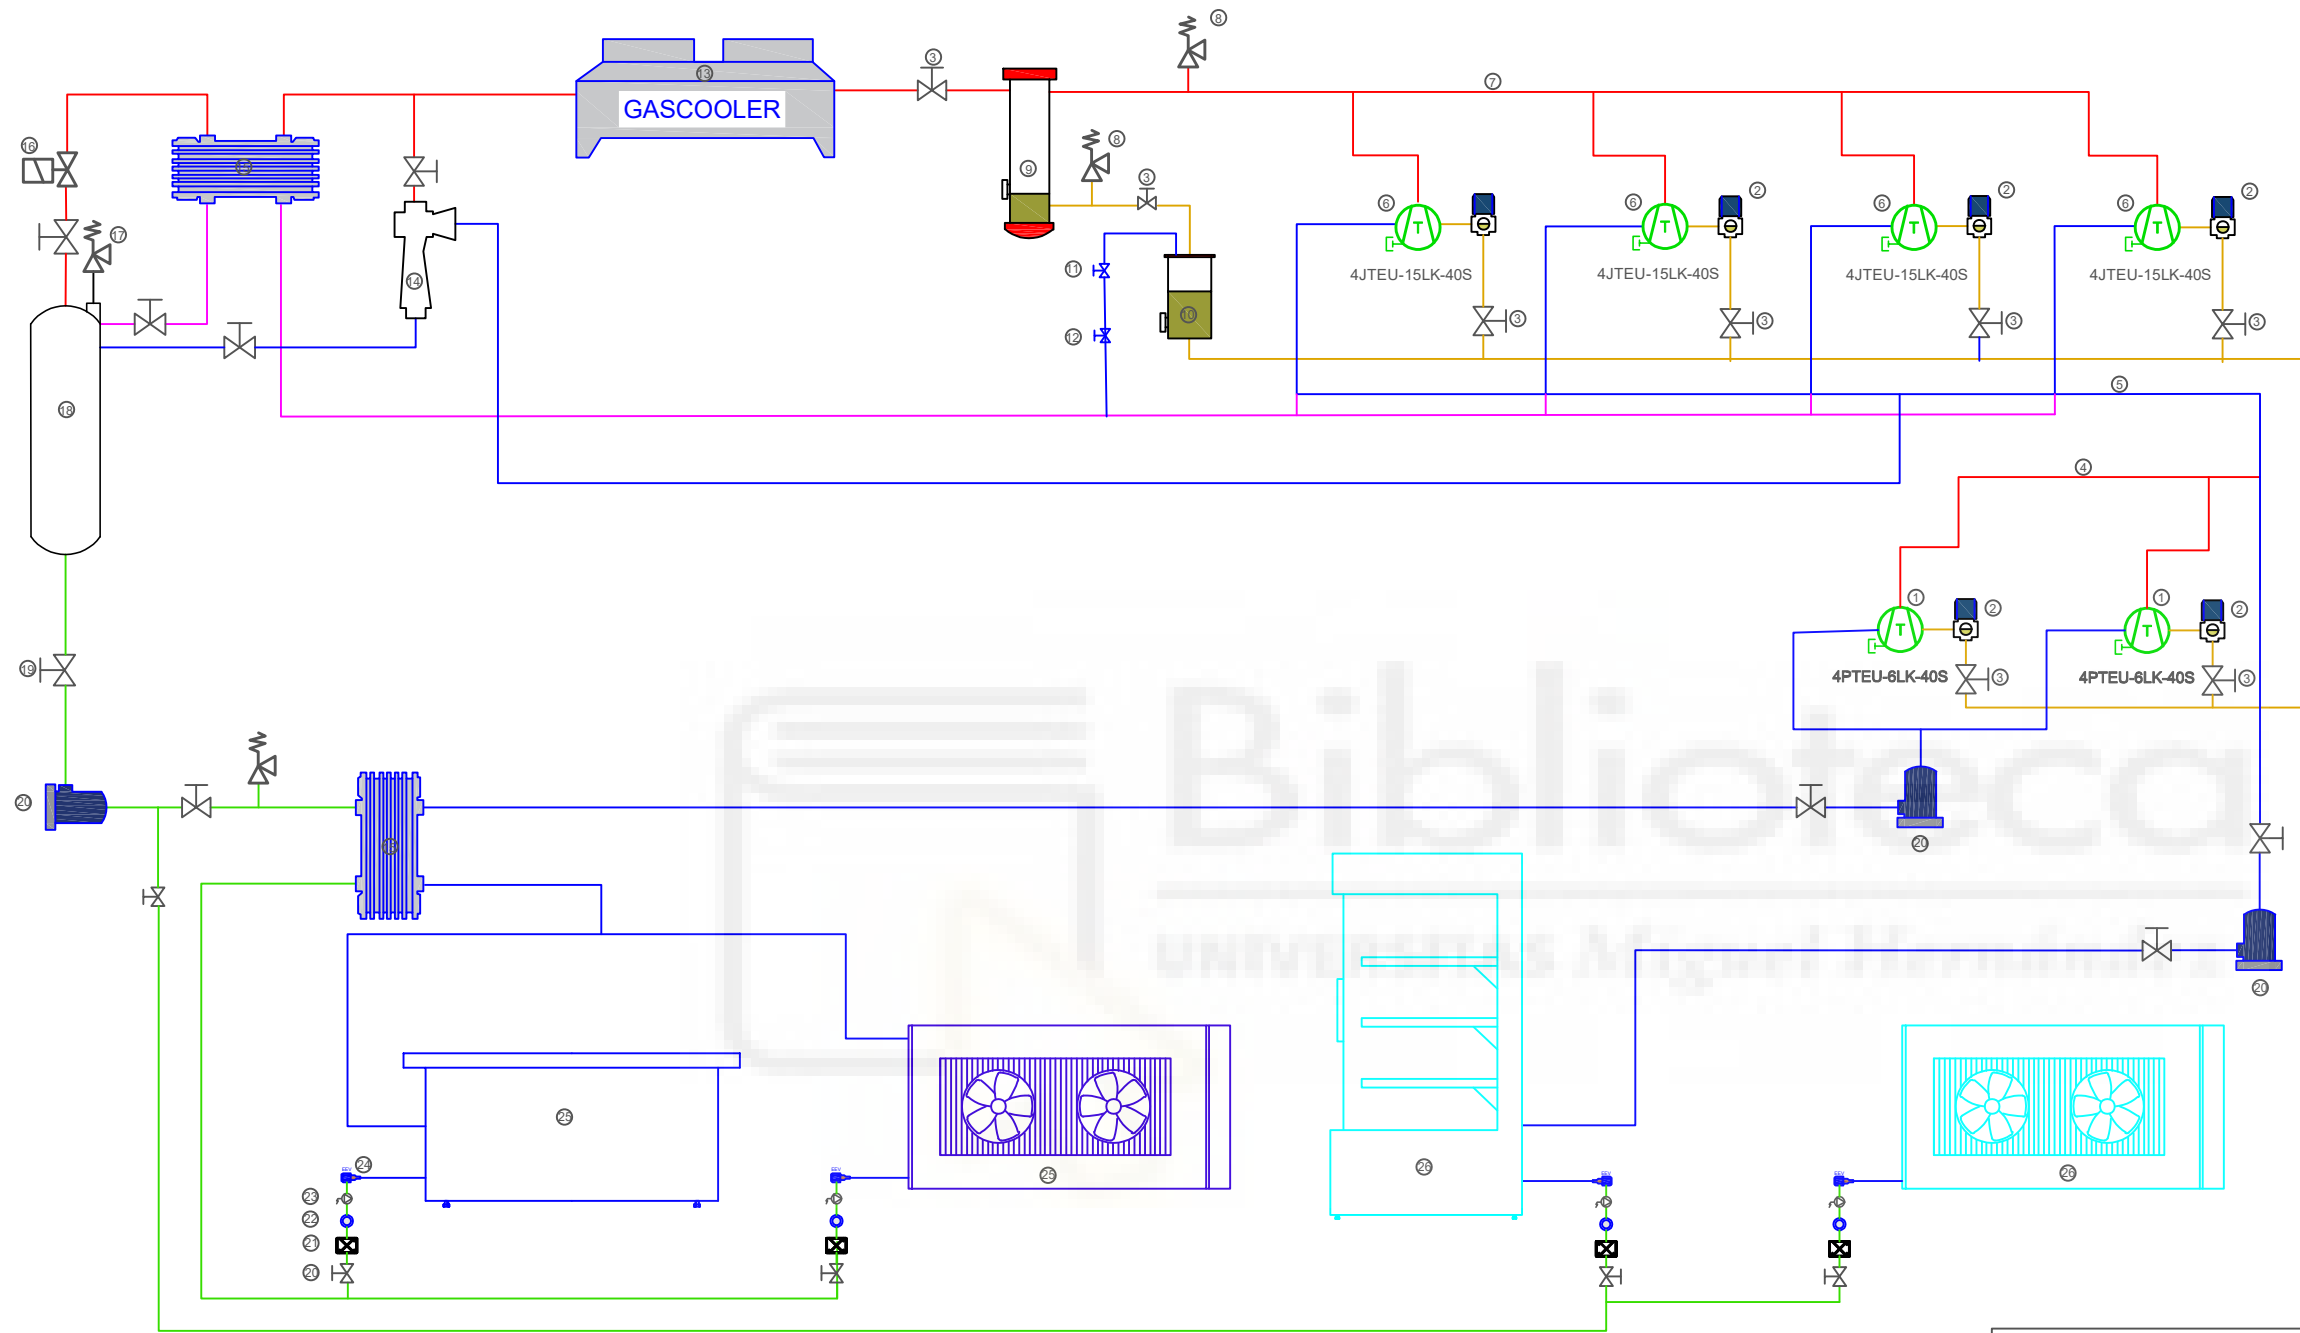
GASCOOLER
13
3
8
7
9
8
3
16
17
14
11
12
10
6
2
4JTEU-15LK-40S
3
6
2
4JTEU-15LK-40S
3
6
2
4JTEU-15LK-40S
3
6
2
4JTEU-15LK-40S
3
18
5
4
1
2
4PTEU-6LK-40S
3
1
2
4PTEU-6LK-40S
3
19
20
20
20
25
24
23
22
21
20
25
26
26
Biblioteca
UNIVERSITAS Miguel Hernández